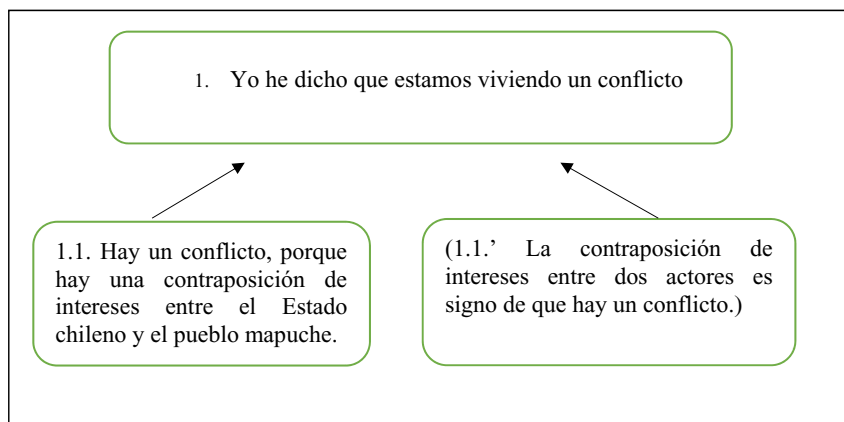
1. Yo he dicho que estamos viviendo un conflicto

1.1. Hay un conflicto, porque hay una contraposición de intereses entre el Estado chileno y el pueblo mapuche.

(1.1.' La contraposición de intereses entre dos actores es signo de que hay un conflicto.)